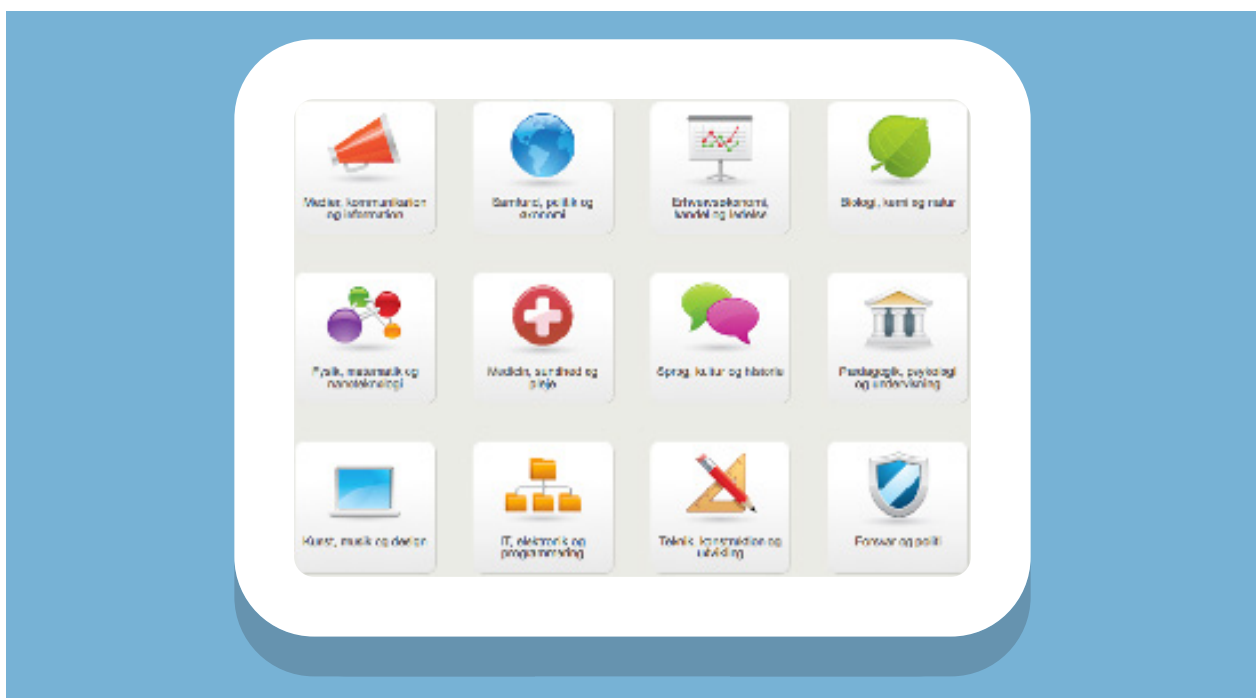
Medier, kommunikation og information

Samfund, politik og økonomi

Erhvervsøkonomi, handel og ledelse

Biologi, kemi og natur

Fysik, matematik og nanoteknologi

Medicin, sundhed og pleje

Sprog, kultur og historie

Pædagogik, psykologi og undervisning

Kunst, musik og design

IT, elektronik og programmering

Teknik, konstruktion og udvikling

Forsvar og politi